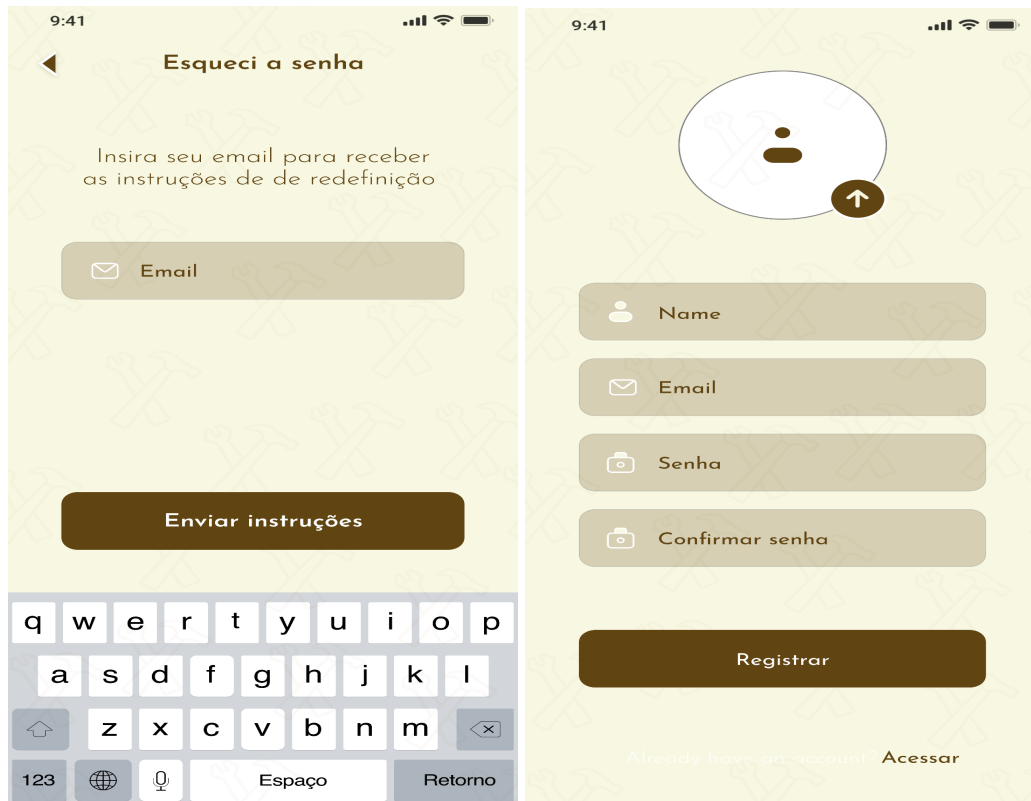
9:41

Esqueci a senha

Insira seu email para receber as instruções de de redefinição

Email

Enviar instruções

q w e r t y u i o p
a s d f g h j k l
z x c v b n m
123 Espaço Retorno

9:41

Name

Email

Senha

Confirmar senha

Registrar

Already have an account? Acessar